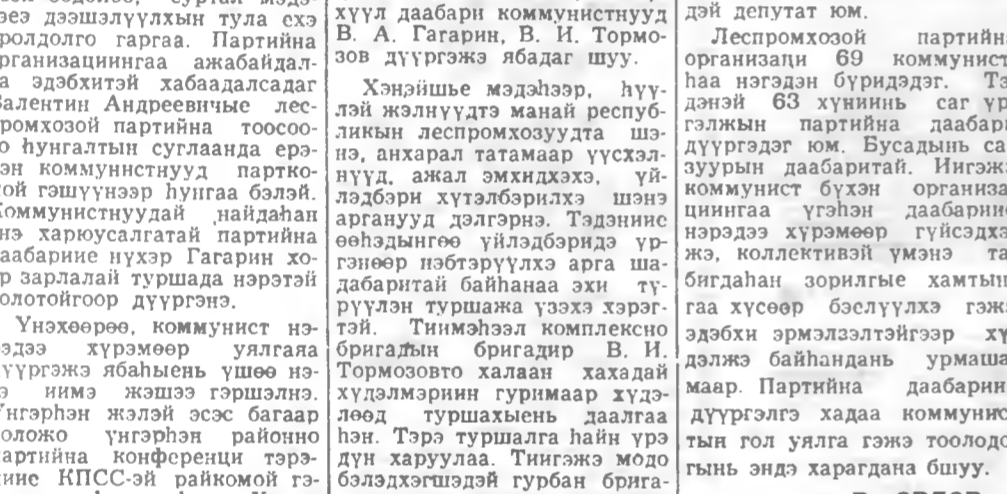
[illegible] бодолоо, суртал ямдэ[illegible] веэ дээшэлүүлхын тула ехэ ролдолго гаргаа. Партийна организацинигаа ажабайдалаа эдэбхитэй хабаадалсадаг Валентин Андреевичые леспромхозой партийна тоосоото һунгалтын суглаанда ерээн коммунистнууд парткомой гэшүүнээр һунгаа бэлэй. Коммунистнуудай найдаһан нэ харюусалгатай партийна даабарие нүхэр Гагарин хор зарлалай турша да нэрэтэй солотойгоор дүүргэнэ.

Үнэхөөрөө, коммунист нэ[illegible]эдээ хүрэмөөр уялгаяа дүүргэжэ ябаһыень үшөө нэ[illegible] иимэ жэшээ гэршэлнэ. Үнгэрһэн жэлэй эсэс багаар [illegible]оложо үнгэрһэн районно партийна конференци тэрэ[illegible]ние КПСС-эй райкомой гэ-

хүүл даабари коммунистнууд В. А. Гагарин, В. И. Тормозов дүүргэжэ ябадаг шуу.

Хэнэйшье мэдэһээр, һүүлэй жэлнүүдтэ манай республикын леспромхозуудта шэнэ, анхарал татамаар үүсхэлнүүд, ажал эмхидхэхэ, үйлэдбэри хүтэлбэрилхэ шэнэ арганууд дэлгэрнэ. Тэдэнииес өөһэдынгөө үйлэдбэридэ үргэнөөр нэбтэрүүлхэ арга шадабаритай байһанаа эхи түрүүлэн туршажа үзэхэ хэрэгтэй. Тиимэһээл комплексно бригадын бригадир В. И. Тормозовто халаан хахадай хүдэлмэриин гуримаар хүдэлөөд туршахыень даалгаа һэн. Тэрэ туршалга һайн үрэдүн харуулаа. Тиигэжэ модо бэлэдхэгшэдэй гурбан брига-

дэй депутат юм.

Леспромхозой партийна организаци 69 коммунист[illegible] һаа нэгэдэн бүридэдэг. Т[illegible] дэнэй 63 хүниинь саг үр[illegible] гэлжын партийна даабари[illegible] дүүргэдэг юм. Бусадынь са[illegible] зуурын даабаритай. Ингэж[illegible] коммунист бүхэн организа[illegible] цинигаа үгэһэн даабарин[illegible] нэрэдээ хүрэмөөр гүйсэдхэ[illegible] жэ, коллективэй үмэнэ та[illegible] бигдаһан зорилгые хамтын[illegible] гаа хүсөөр бэелүүлхэ гэж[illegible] эдэбхи эрмэлзэлтэйгээр ху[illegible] дэлжэ байһандань урмаша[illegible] маар. Партийна даабарин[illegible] дүүргэлгэ хадаа коммунис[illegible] тын гол уялга гэжэ тоолодо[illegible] гынь эндэ харагдана бшуу.

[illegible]